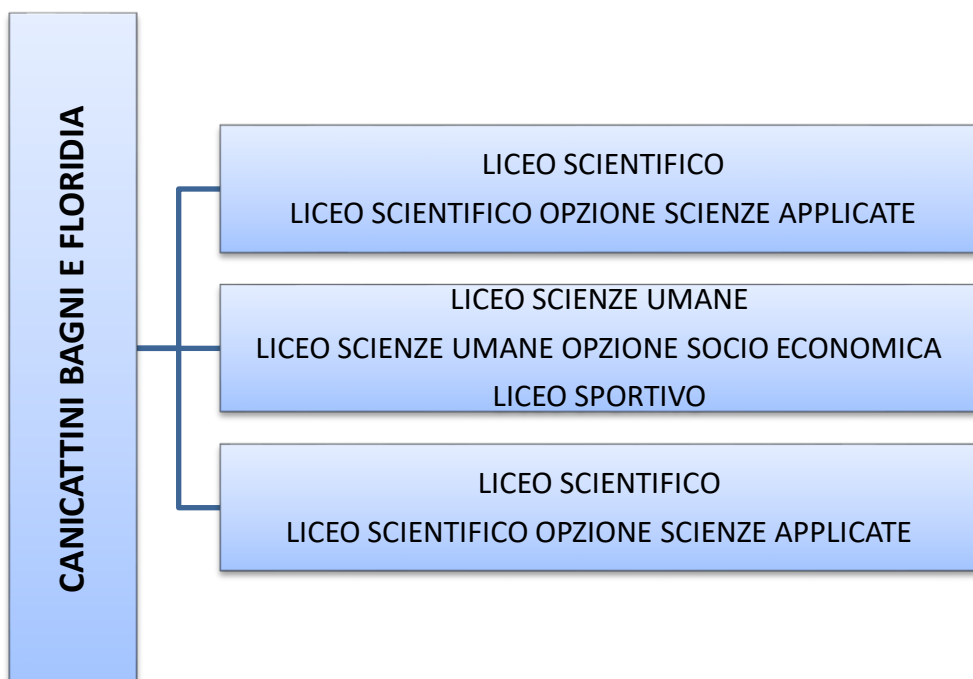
CANICATTINI BAGNI E FLORIDIA

LICEO SCIENTIFICO
LICEO SCIENTIFICO OPZIONE SCIENZE APPLICATE

LICEO SCIENZE UMANE
LICEO SCIENZE UMANE OPZIONE SOCIO ECONOMICA
LICEO SPORTIVO

LICEO SCIENTIFICO
LICEO SCIENTIFICO OPZIONE SCIENZE APPLICATE